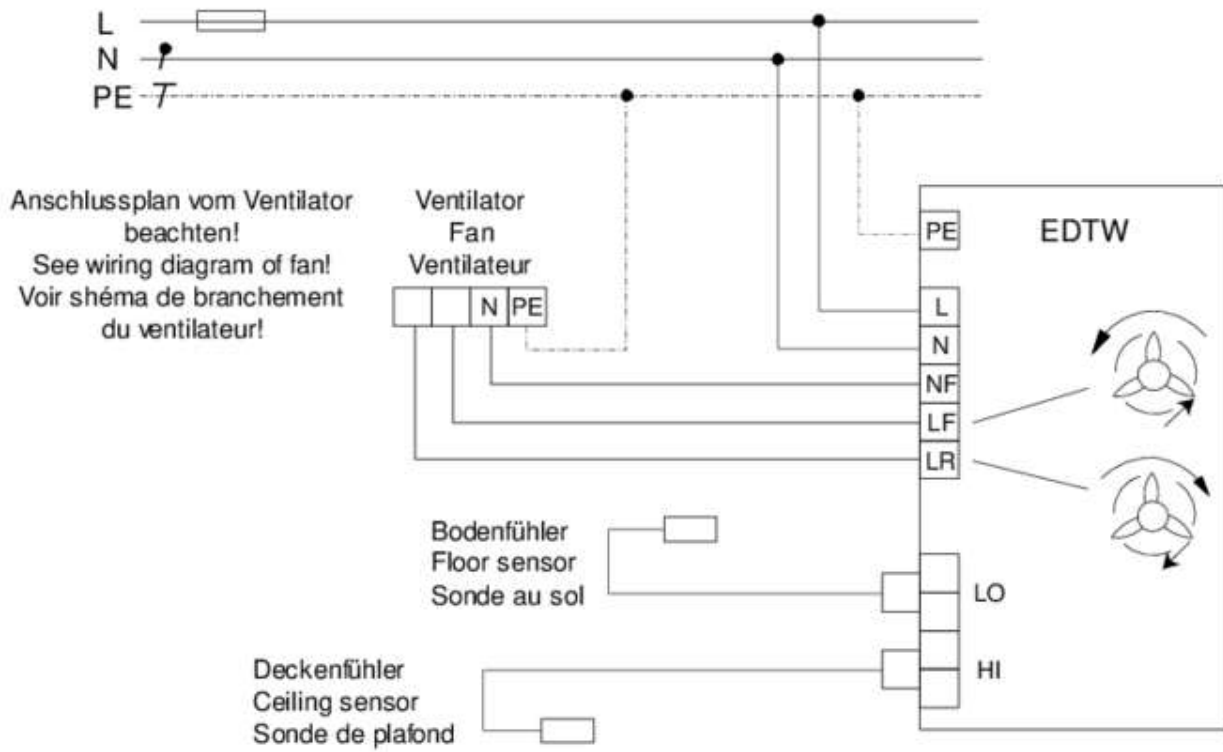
L
N
PE

Anschlussplan vom Ventilator beachten!
See wiring diagram of fan!
Voir shéma de branchement du ventilateur!

Ventilator
Fan
Ventilateur

N PE

PE
L
N
NF
LF
LR

EDTW

Bodenfühler
Floor sensor
Sonde au sol

LO

Deckenfühler
Ceiling sensor
Sonde de plafond

HI